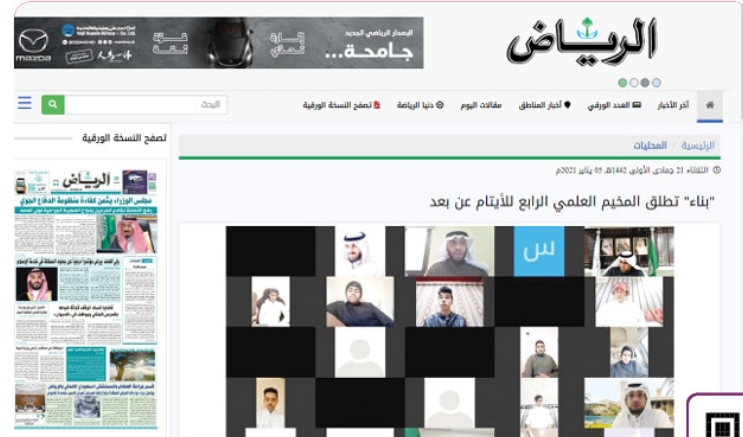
الرياض

الإصدار الرياضي الجديد
جامحة

mazda

آخر الأخبار
العدد الورقي
أخبار المناطق
مقالات اليوم
دنيا الرياضة
تصفح النسخة الورقية

البحث

الرئيسية / المحليات

الثلاثاء 21 جمادى الأولى 1442هـ، 05 يناير 2021م

"بناء" تطلق المخيم العلمي الرابع للأيتام عن بعد

تصفح النسخة الورقية

الرياض

مجلس الوزراء يثمن كفاءة منظومة الدفاع الجوي

س